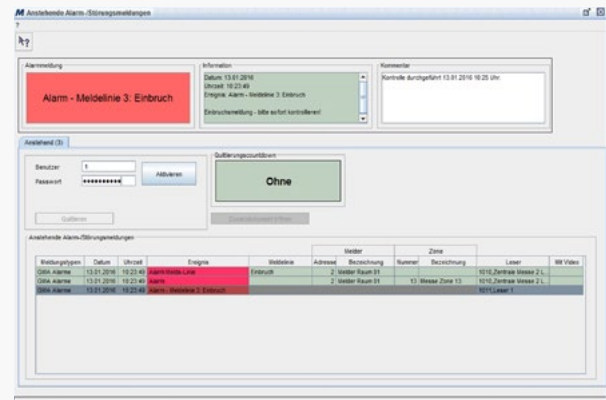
Anstehende Alarm-/Störungsmeldungen

?

Alarmmeldung

Alarm - Meldelinie 3: Einbruch

Information

Datum: 13.01.2016
Uhrzeit: 10:23:49
Ereignis: Alarm - Meldelinie 3: Einbruch

Einbruchsmeldung - bitte sofort kontrollieren!

Kommentar

Kontrolle durchgeführt 13.01.2016 10:25 Uhr.

Anstehend (3)

Benutzer 1
Passwort ••••••••••

Aktivieren

Quittieren

Quittierungscountdown

Ohne

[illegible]

Anstehende Alarm-/Störungsmeldungen

| Meldungstypen | Datum | Uhrzeit | Ereignis | Meldelinie | Melder Adresse | Melder Bezeichnung | Zone Nummer | Zone Bezeichnung | Leser | Mit Video |
|---|---|---|---|---|---|---|---|---|---|---|
| GMA Alarme | 13.01.2016 | 10:23:49 | Alarm Melde-Linie | Einbruch | 2 | Melder Raum 01 | | | 1010,Zentrale Messe 2 L.. | |
| GMA Alarme | 13.01.2016 | 10:23:49 | Alarm | | 2 | Melder Raum 01 | 13 | Messe Zone 13 | 1010,Zentrale Messe 2 L.. | |
| GMA Alarme | 13.01.2016 | 10:23:49 | Alarm - Meldelinie 3: Einbruch | | | | | | 1011,Leser 1 | |